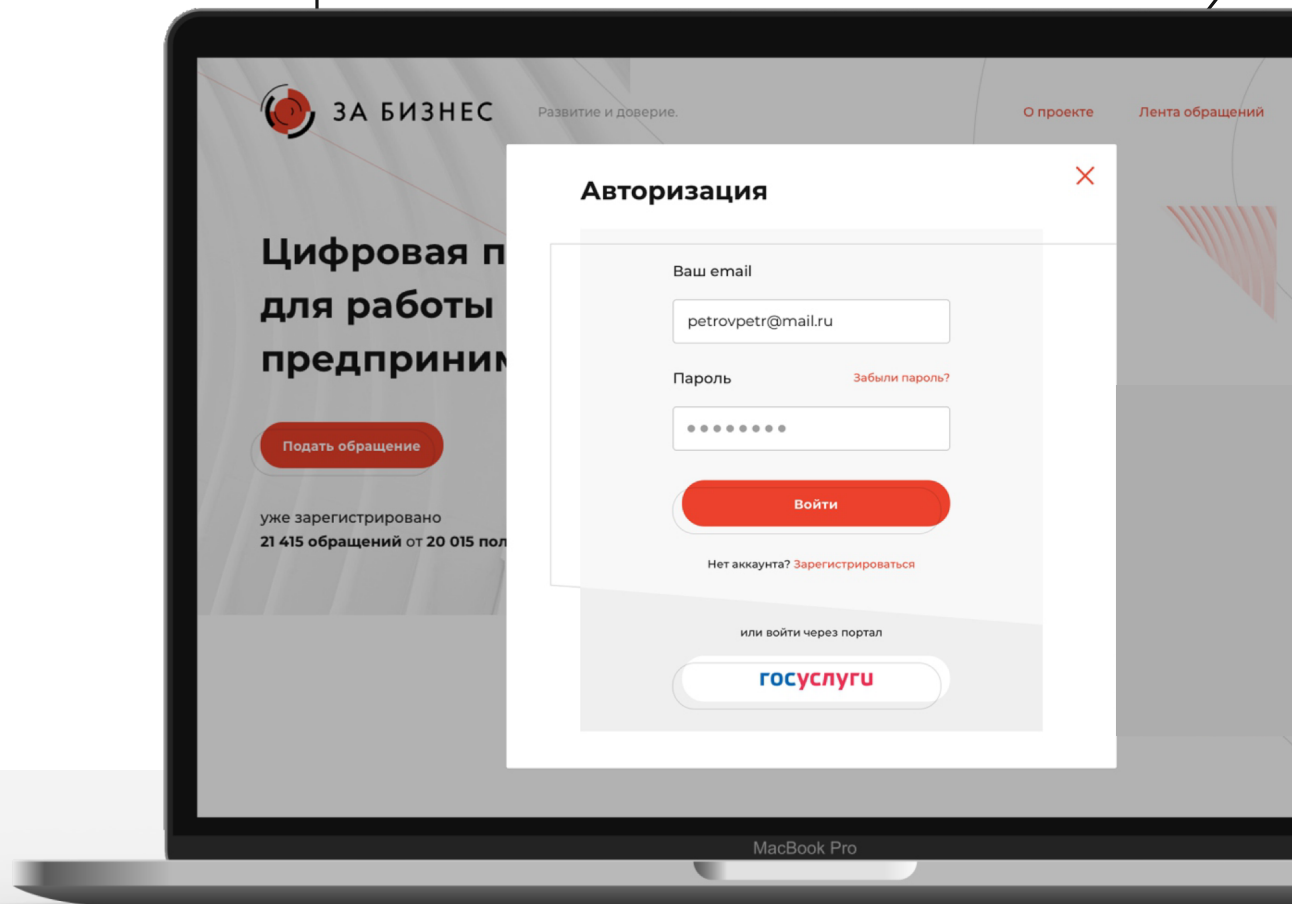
ЗА БИЗНЕС

Развитие и доверие.

О проекте

Лента обращений

Цифровая п
для работы
предприним

Подать обращение

уже зарегистрировано
21 415 обращений от 20 015 пол

Авторизация

×

Ваш email

petrovpetr@mail.ru

Пароль

Забыли пароль?

••••••••

Войти

Нет аккаунта? Зарегистрироваться

или войти через портал

госуслуги

MacBook Pro